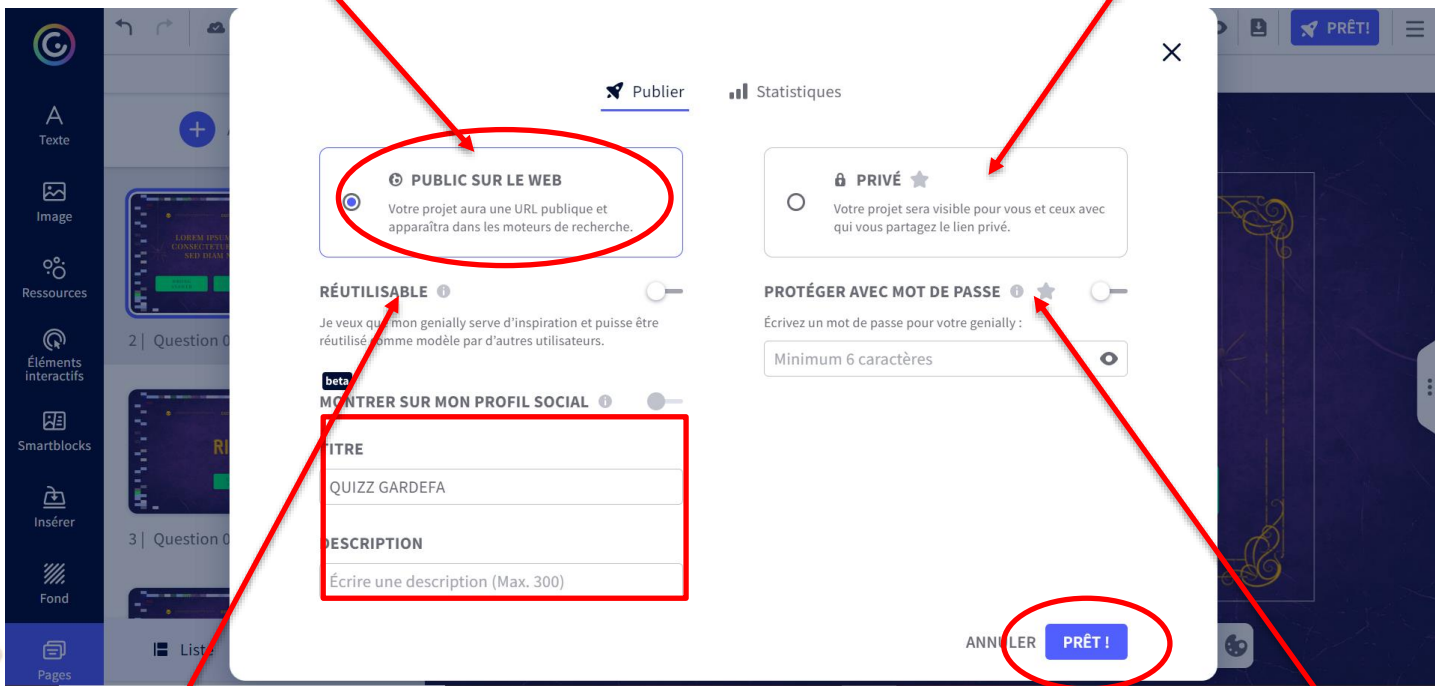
Texte
Image
Ressources
Éléments interactifs
Smartblocks
Insérer
Fond
Pages

PRÊT!

2 | Question 0
3 | Question 0
Liste

Publier
Statistiques

PUBLIC SUR LE WEB
Votre projet aura une URL publique et apparaîtra dans les moteurs de recherche.

PRIVÉ
Votre projet sera visible pour vous et ceux avec qui vous partagez le lien privé.

RÉUTILISABLE
Je veux que mon genially serve d'inspiration et puisse être réutilisé comme modèle par d'autres utilisateurs.

PROTÉGER AVEC MOT DE PASSE
Écrivez un mot de passe pour votre genially :
Minimum 6 caractères

beta
MONTRER SUR MON PROFIL SOCIAL

TITRE
QUIZZ GARDEFA

DESCRIPTION
Écrire une description (Max. 300)

ANNULER
PRÊT !